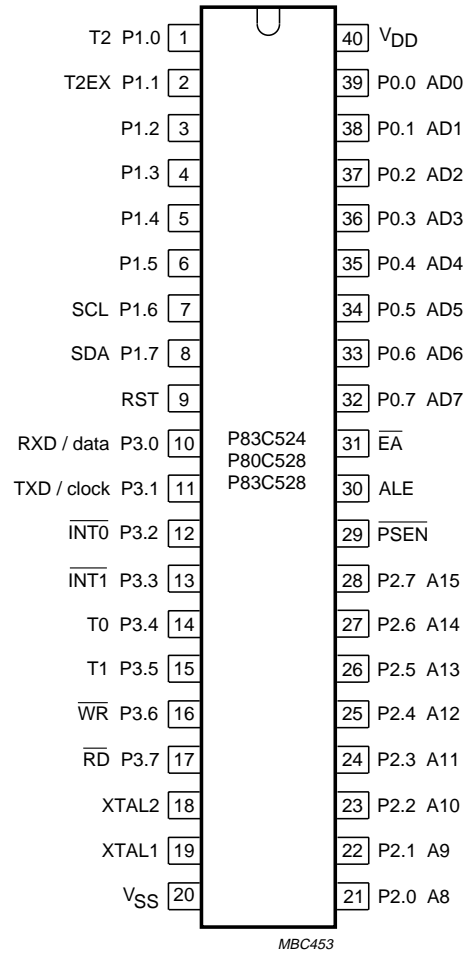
T2 P1.0 1
T2EX P1.1 2
P1.2 3
P1.3 4
P1.4 5
P1.5 6
SCL P1.6 7
SDA P1.7 8
RST 9
RXD / data P3.0 10
TXD / clock P3.1 11
$\overline{INT0}$ P3.2 12
$\overline{INT1}$ P3.3 13
T0 P3.4 14
T1 P3.5 15
$\overline{WR}$ P3.6 16
$\overline{RD}$ P3.7 17
XTAL2 18
XTAL1 19
$V_{SS}$ 20

P83C524
P80C528
P83C528

40 $V_{DD}$
39 P0.0 AD0
38 P0.1 AD1
37 P0.2 AD2
36 P0.3 AD3
35 P0.4 AD4
34 P0.5 AD5
33 P0.6 AD6
32 P0.7 AD7
31 $\overline{EA}$
30 ALE
29 $\overline{PSEN}$
28 P2.7 A15
27 P2.6 A14
26 P2.5 A13
25 P2.4 A12
24 P2.3 A11
23 P2.2 A10
22 P2.1 A9
21 P2.0 A8

MBC453